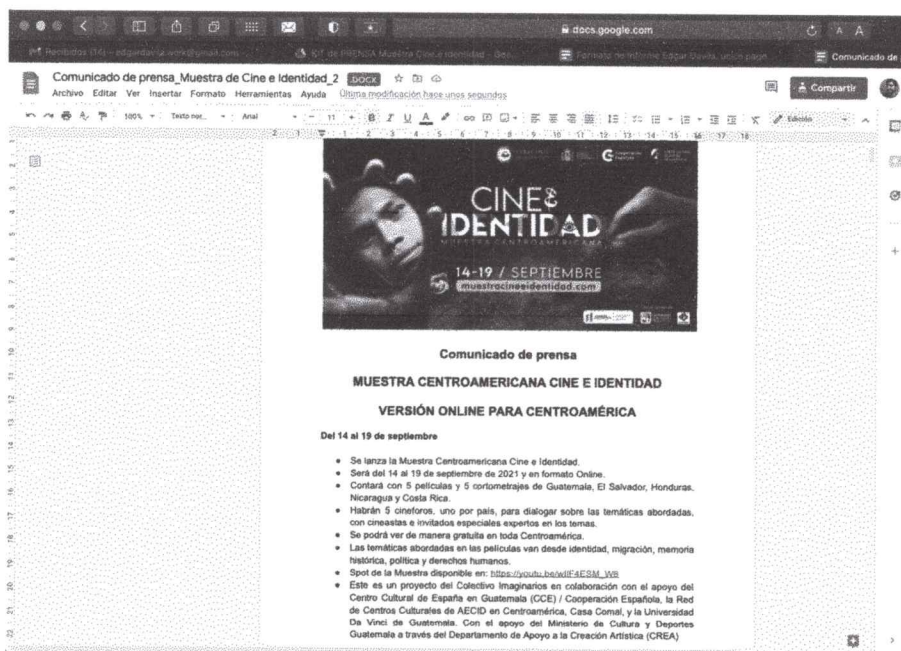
docs.google.com

Recibidos (14) - edgardavila.work@gmail.com

KIT de PRENSA Muestra Cine e Identidad - Goo...

Formato de informe Edgar Davila, union pago...

Comunicado de

Comunicado de prensa_Muestra de Cine e Identidad_2 .DOCX

Archivo Editar Ver Insertar Formato Herramientas Ayuda Última modificación hace unos segundos

Compartir

100% Texto nor... Arial 11

Edición

CINE & IDENTIDAD

MUESTRA CENTROAMERICANA

14-19 / SEPTIEMBRE

muestracineeidentidad.com

Comunicado de prensa

MUESTRA CENTROAMERICANA CINE E IDENTIDAD

VERSIÓN ONLINE PARA CENTROAMÉRICA

Del 14 al 19 de septiembre

- Se lanza la Muestra Centroamericana Cine e Identidad.
- Será del 14 al 19 de septiembre de 2021 y en formato Online.
- Contará con 5 películas y 5 cortometrajes de Guatemala, El Salvador, Honduras, Nicaragua y Costa Rica.
- Habrán 5 cineforos, uno por país, para dialogar sobre las temáticas abordadas, con cineastas e invitados especiales expertos en los temas.
- Se podrá ver de manera gratuita en toda Centroamérica.
- Las temáticas abordadas en las películas van desde identidad, migración, memoria histórica, política y derechos humanos.
- Spot de la Muestra disponible en: https://youtu.be/wIIF4ESM_W8
- Este es un proyecto del Colectivo Imaginarios en colaboración con el apoyo del Centro Cultural de España en Guatemala (CCE) / Cooperación Española, la Red de Centros Culturales de AECID en Centroamérica, Casa Comal, y la Universidad Da Vinci de Guatemala. Con el apoyo del Ministerio de Cultura y Deportes Guatemala a través del Departamento de Apoyo a la Creación Artística (CREA)